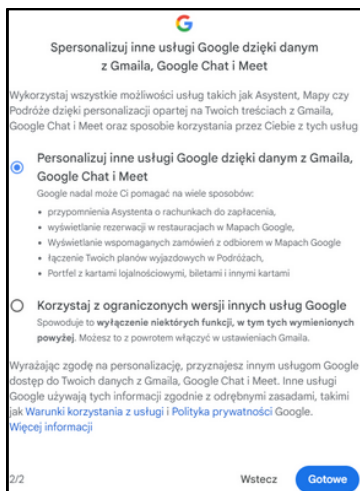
G

Spersonalizuj inne usługi Google dzięki danym z Gmaila, Google Chat i Meet

Wykorzystaj wszystkie możliwości usług takich jak Asystent, Mapy czy Podróże dzięki personalizacji opartej na Twoich treściach z Gmaila, Google Chat i Meet oraz sposobie korzystania przez Ciebie z tych usług

Personalizuj inne usługi Google dzięki danym z Gmaila, Google Chat i Meet

Google nadal może Ci pomagać na wiele sposobów:

• przypomnienia Asystenta o rachunkach do zapłacenia,
• wyświetlanie rezerwacji w restauracjach w Mapach Google,
• Wyświetlanie wspomaganych zamówień z odbiorem w Mapach Google
• łączenie Twoich planów wyjazdowych w Podróżach,
• Portfel z kartami lojalnościowymi, biletami i innymi kartami

Korzystaj z ograniczonych wersji innych usług Google

Spowoduje to wyłączenie niektórych funkcji, w tym tych wymienionych powyżej. Możesz to z powrotem włączyć w ustawieniach Gmaila.

Wyrażając zgodę na personalizację, przyznajesz innym usługom Google dostęp do Twoich danych z Gmaila, Google Chat i Meet. Inne usługi Google używają tych informacji zgodnie z odrębnymi zasadami, takimi jak Warunki korzystania z usługi i Polityka prywatności Google.
Więcej informacji

2/2

Wstecz

Gotowe